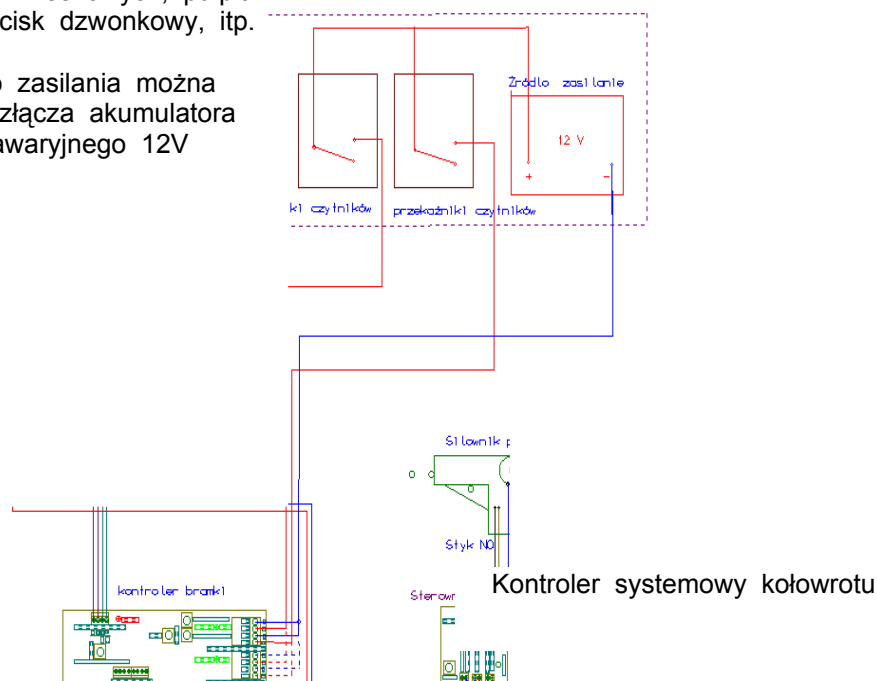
cisk dzwonkowy, itp.

o zasilania można złącza akumulatora awaryjnego 12V

Źródło zasilanie

12 V

+

-

k1 czytników

przekaźnik1 czytników

Siłownik p

Styk NO

kontroler bramk1

Sterowr

Kontroler systemowy kołowrotu